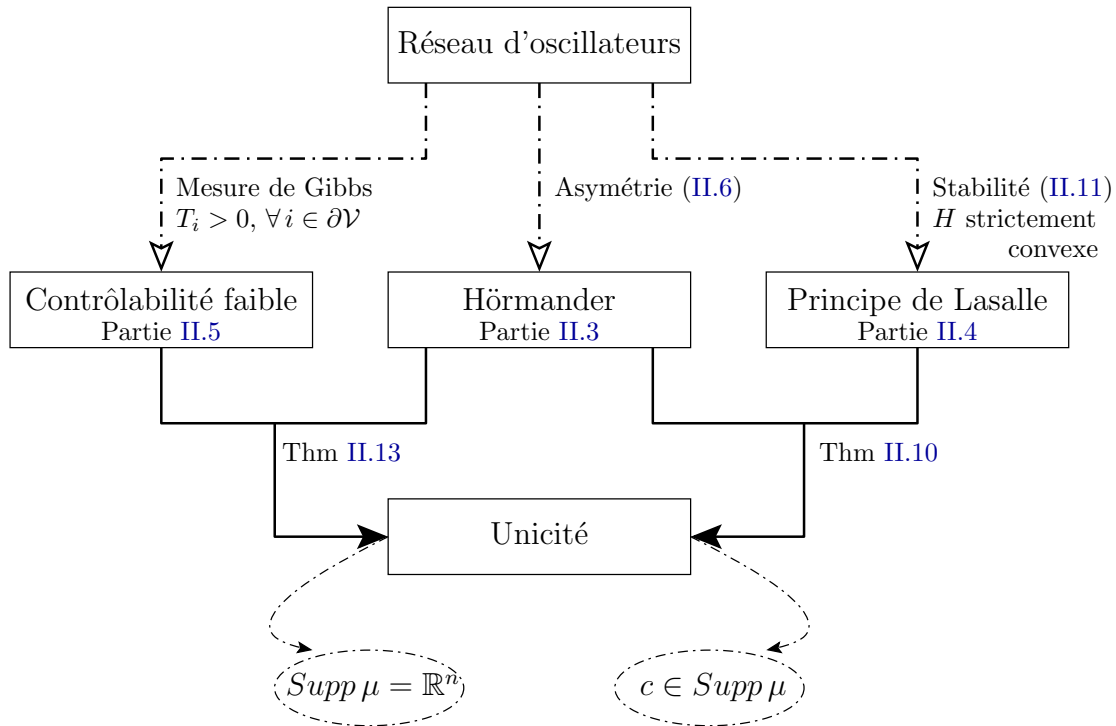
Réseau d'oscillateurs

Mesure de Gibbs
$T_i > 0, \forall i \in \partial\mathcal{V}$

Asymétrie (II.6)

Stabilité (II.11)
$H$ strictement convexe

Contrôlabilité faible
Partie II.5

Hörmander
Partie II.3

Principe de Lasalle
Partie II.4

Thm II.13

Thm II.10

Unicité

$Supp\,\mu = \mathbb{R}^n$

$c \in Supp\,\mu$